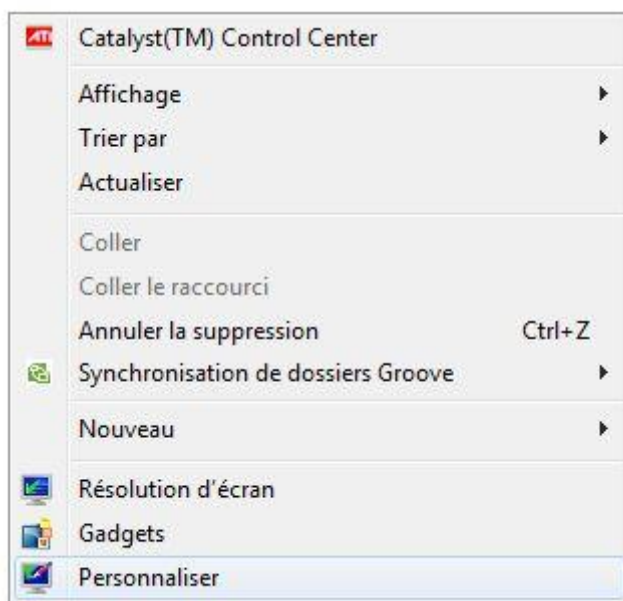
ATI Catalyst(TM) Control Center

Affichage
Trier par
Actualiser

Coller
Coller le raccourci
Annuler la suppression Ctrl+Z
Synchronisation de dossiers Groove

Nouveau

Résolution d'écran
Gadgets
Personnaliser